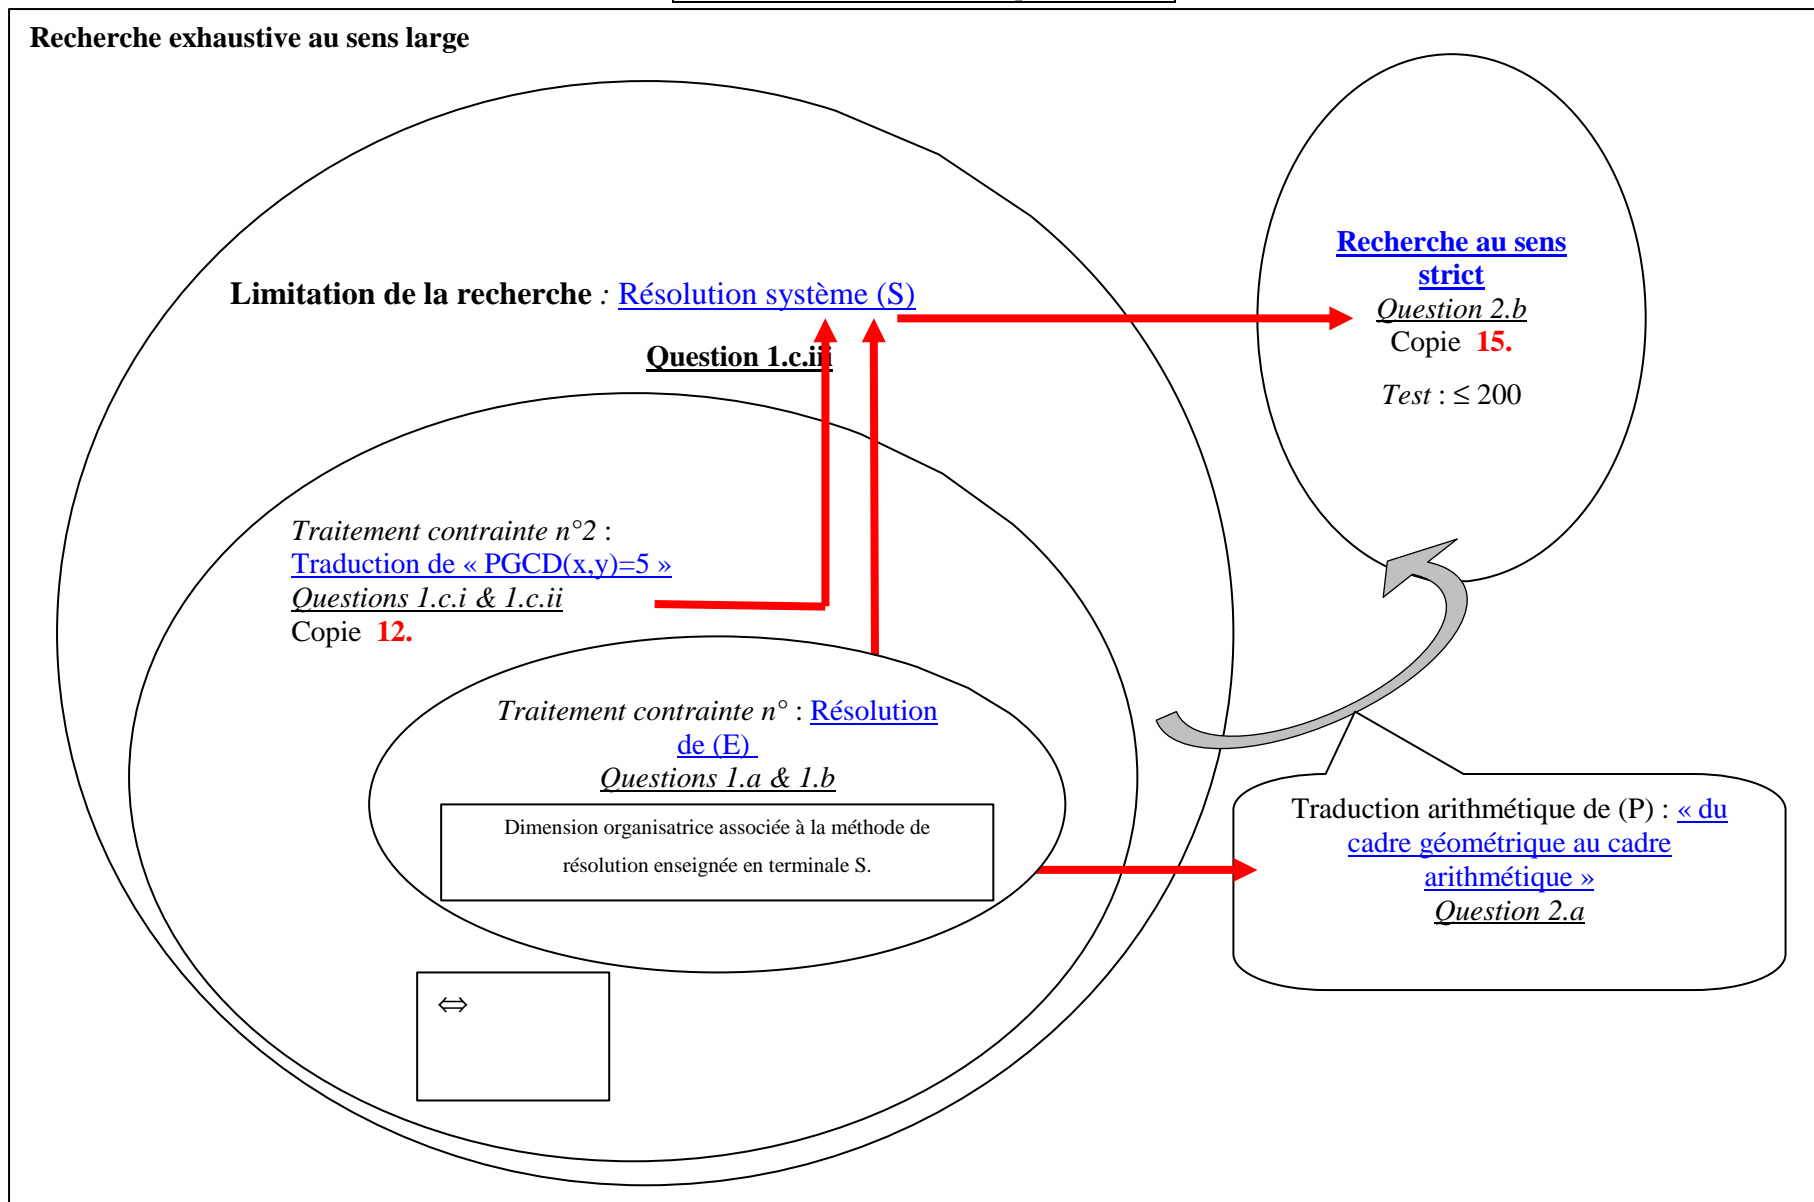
Recherche exhaustive au sens large

Limitation de la recherche : Résolution système (S)

Question 1.c.iii

Recherche au sens strict
Question 2.b
Copie 15.

Test : ≤ 200

Traitement contrainte n°2 :
Traduction de « PGCD(x,y)=5 »
Questions 1.c.i & 1.c.ii
Copie 12.

Traitement contrainte n° : Résolution de (E)
Questions 1.a & 1.b

Dimension organisatrice associée à la méthode de résolution enseignée en terminale S.

Traduction arithmétique de (P) : « du cadre géométrique au cadre arithmétique »
Question 2.a

⇔